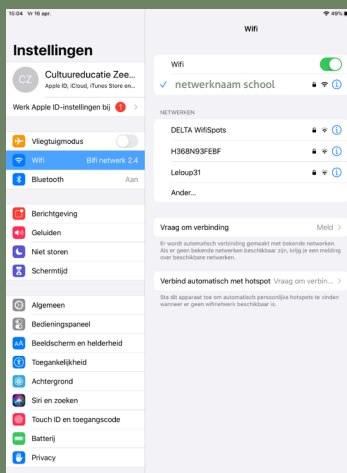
10:04 Vr 16 apr.

49%

Instellingen

CZ Cultuureducatie Zee...
Apple ID, iCloud, iTunes Store en...

Werk Apple ID-instellingen bij 1

Vliegtuigmodus

Wifi Bifi netwerk 2.4

Bluetooth Aan

Berichtgeving

Geluiden

Niet storen

Schermtijd

Algemeen

Bedieningspaneel

Beeldscherm en helderheid

Toegankelijkheid

Achtergrond

Siri en zoeken

Touch ID en toegangscode

Batterij

Privacy

Wifi

Wifi

✓ netwerknaam school

NETWERKEN

DELTA WifiSpots

H368N93FEBF

Leloup31

Ander...

Vraag om verbinding Meld

Er wordt automatisch verbinding gemaakt met bekende netwerken. Als er geen bekende netwerken beschikbaar zijn, krijg je een melding over beschikbare netwerken.

Verbind automatisch met hotspot Vraag om verbin...

Sta dit apparaat toe om automatisch persoonlijke hotspots te vinden wanneer er geen wifinetwerk beschikbaar is.